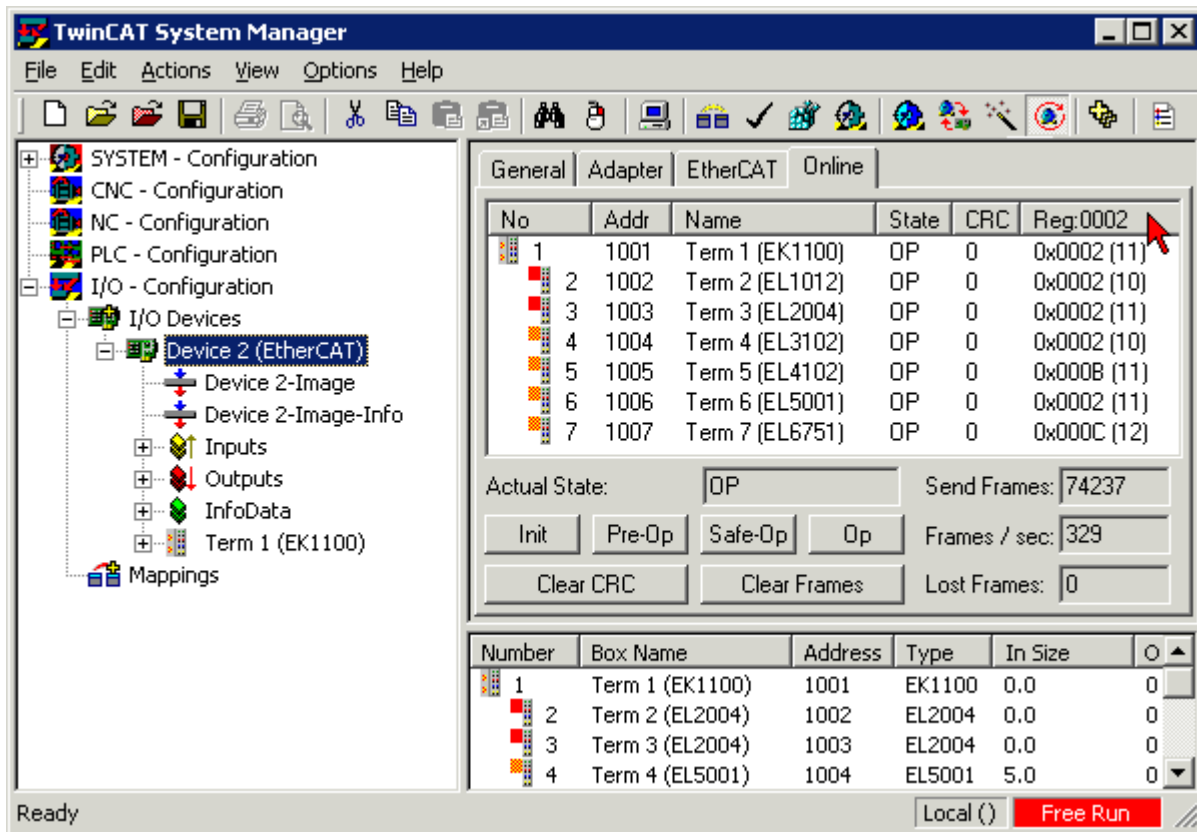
TwinCAT System Manager

File Edit Actions View Options Help

SYSTEM - Configuration
CNC - Configuration
NC - Configuration
PLC - Configuration
I/O - Configuration
I/O Devices
Device 2 (EtherCAT)
Device 2-Image
Device 2-Image-Info
Inputs
Outputs
InfoData
Term 1 (EK1100)
Mappings

General Adapter EtherCAT Online

| No | Addr | Name | State | CRC | Reg:0002 |
|---|---|---|---|---|---|
| 1 | 1001 | Term 1 (EK1100) | OP | 0 | 0x0002 (11) |
| 2 | 1002 | Term 2 (EL1012) | OP | 0 | 0x0002 (10) |
| 3 | 1003 | Term 3 (EL2004) | OP | 0 | 0x0002 (11) |
| 4 | 1004 | Term 4 (EL3102) | OP | 0 | 0x0002 (10) |
| 5 | 1005 | Term 5 (EL4102) | OP | 0 | 0x000B (11) |
| 6 | 1006 | Term 6 (EL5001) | OP | 0 | 0x0002 (11) |
| 7 | 1007 | Term 7 (EL6751) | OP | 0 | 0x000C (12) |

Actual State: OP
Send Frames: 74237
Init Pre-Op Safe-Op Op
Frames / sec: 329
Clear CRC Clear Frames
Lost Frames: 0

| Number | Box Name | Address | Type | In Size | O |
|---|---|---|---|---|---|
| 1 | Term 1 (EK1100) | 1001 | EK1100 | 0.0 | 0 |
| 2 | Term 2 (EL2004) | 1002 | EL2004 | 0.0 | 0 |
| 3 | Term 3 (EL2004) | 1003 | EL2004 | 0.0 | 0 |
| 4 | Term 4 (EL5001) | 1004 | EL5001 | 5.0 | 0 |

Ready
Local ()
Free Run